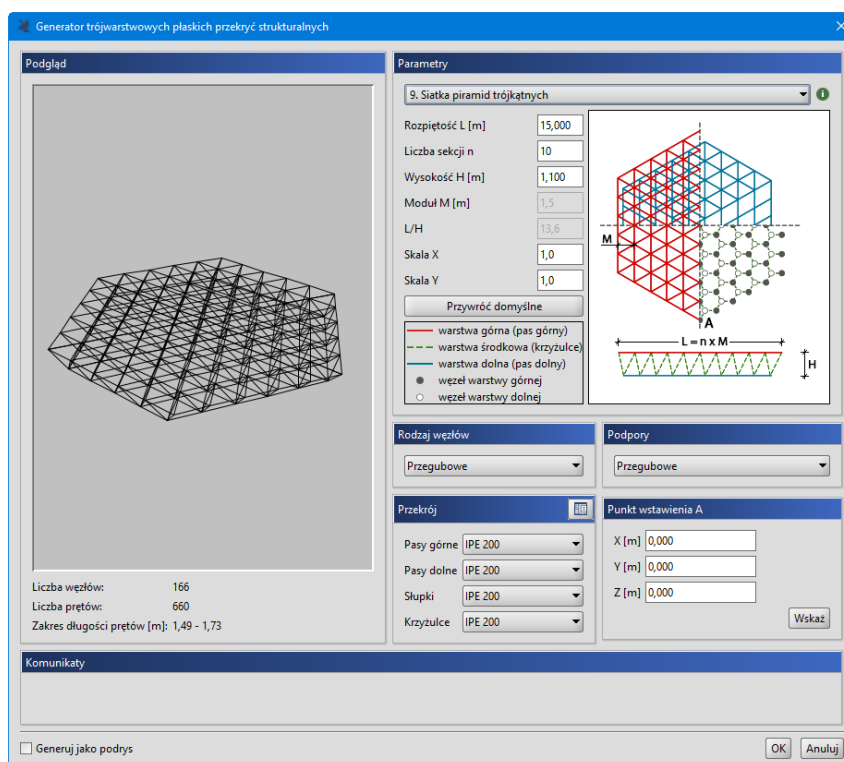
Generator trójwarstwowych płaskich przekryć strukturalnych

Podgląd

Liczba węzłów: 166
Liczba prętów: 660
Zakres długości prętów [m]: 1,49 - 1,73

Parametry

9. Siatka piramid trójkątnych

Rozpiętość L [m] 15,000
Liczba sekcji n 10
Wysokość H [m] 1,100
Moduł M [m] 1,5
L/H 13,6
Skala X 1,0
Skala Y 1,0

Przywróć domyślne

warstwa górna (pas górny)
warstwa środkowa (krzyżulce)
warstwa dolna (pas dolny)
węzeł warstwy górnej
węzeł warstwy dolnej

M
A
L = n x M
H

Rodzaj węzłów
Przegubowe

Podpory
Przegubowe

Przekrój
Pasy górne IPE 200
Pasy dolne IPE 200
Słupki IPE 200
Krzyżulce IPE 200

Punkt wstawienia A
X [m] 0,000
Y [m] 0,000
Z [m] 0,000
Wskaż

Komunikaty

Generuj jako podrys

OK Anuluj